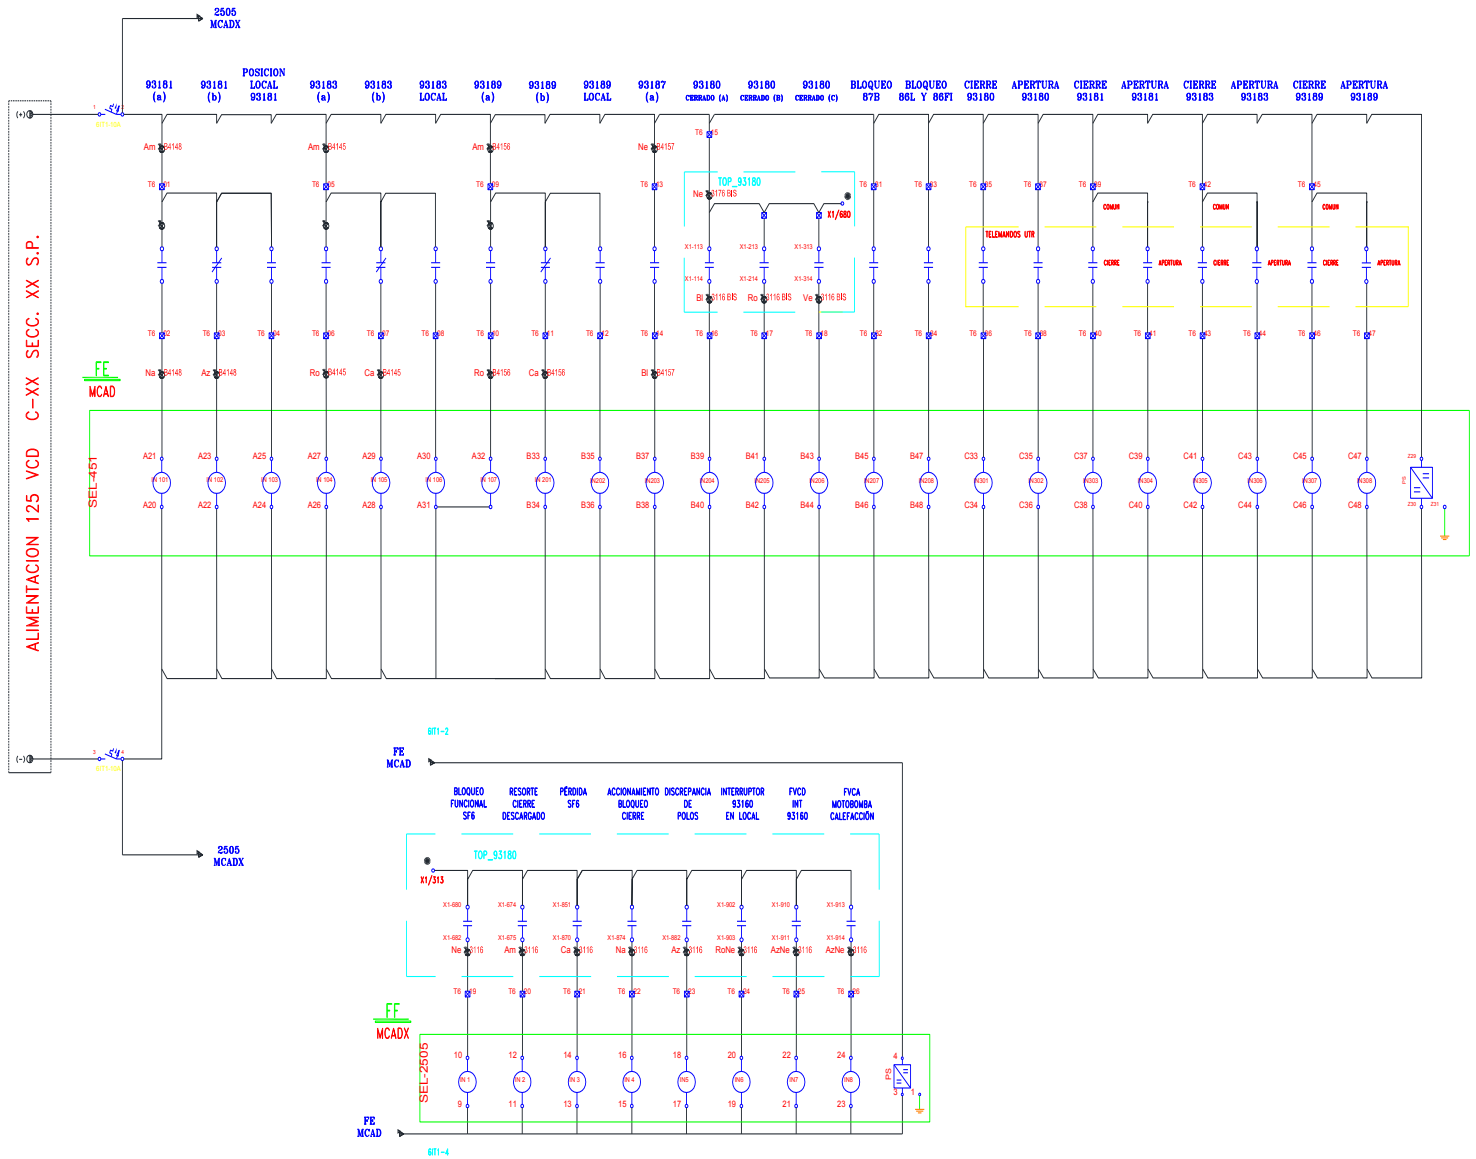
2505
MCADX

(+)

POSICION LOCAL 93181

93181 (a) | 93181 (b) | 93183 (a) | 93183 (b) | 93183 LOCAL | 93189 (a) | 93189 (b) | 93189 LOCAL | 93187 (a) | 93180 CERRADO (A) | 93180 CERRADO (B) | 93180 CERRADO (C) | BLOQUEO 87B | BLOQUEO 86L Y 86FI | CIERRE 93180 | APERTURA 93180 | CIERRE 93181 | APERTURA 93181 | CIERRE 93183 | APERTURA 93183 | CIERRE 93189 | APERTURA 93189

Am B4148 | Am B4145 | Am B4156 | Ne B4157

TOP_93180
Ne 3176 BIS
X1/680

TELEMANDOS UTR
COMUN
CIERRE
APERTURA

Bl 3116 BIS | Ro 3116 BIS | Ve 3116 BIS

Na B4148 | Az B4148 | Ro B4145 | Ca B4145 | Ro B4156 | Ca B4156 | Bl B4157

FE
MCAD

SEL-451

A21 A23 A25 A27 A29 A30 A32 B33 B35 B37 B39 B41 B43 B45 B47 C33 C35 C37 C39 C41 C43 C45 C47
A20 A22 A24 A26 A28 A31 B34 B36 B38 B40 B42 B44 B46 B48 C34 C36 C38 C40 C42 C44 C46 C48

ALIMENTACION 125 VCD C-XX SECC. XX S.P.

(-)

2505
MCADX

6H1-2
FE
MCAD

BLOQUEO FUNCIONAL SF6 | RESORTE CIERRE DESCARGADO | PÉRDIDA SF6 | ACCIONAMIENTO BLOQUEO CIERRE | DISCREPANCIA DE POLOS | INTERRUPTOR 93160 EN LOCAL | FVCD INT 93160 | FVCA MOTOBOMBA CALEFACCIÓN

TOP_93180
X1/313

Ne 3116 | Am 3116 | Ca 3116 | Na 3116 | Az 3116 | RoNe 3116 | AzNe 3116 | AzNe 3116

FF
MCADX

SEL-2505

10 12 14 16 18 20 22 24
IN 1 IN 2 IN 3 IN 4 IN5 IN6 IN7 IN8
9 11 13 15 17 19 21 23

PS

FE
MCAD
6H1-4